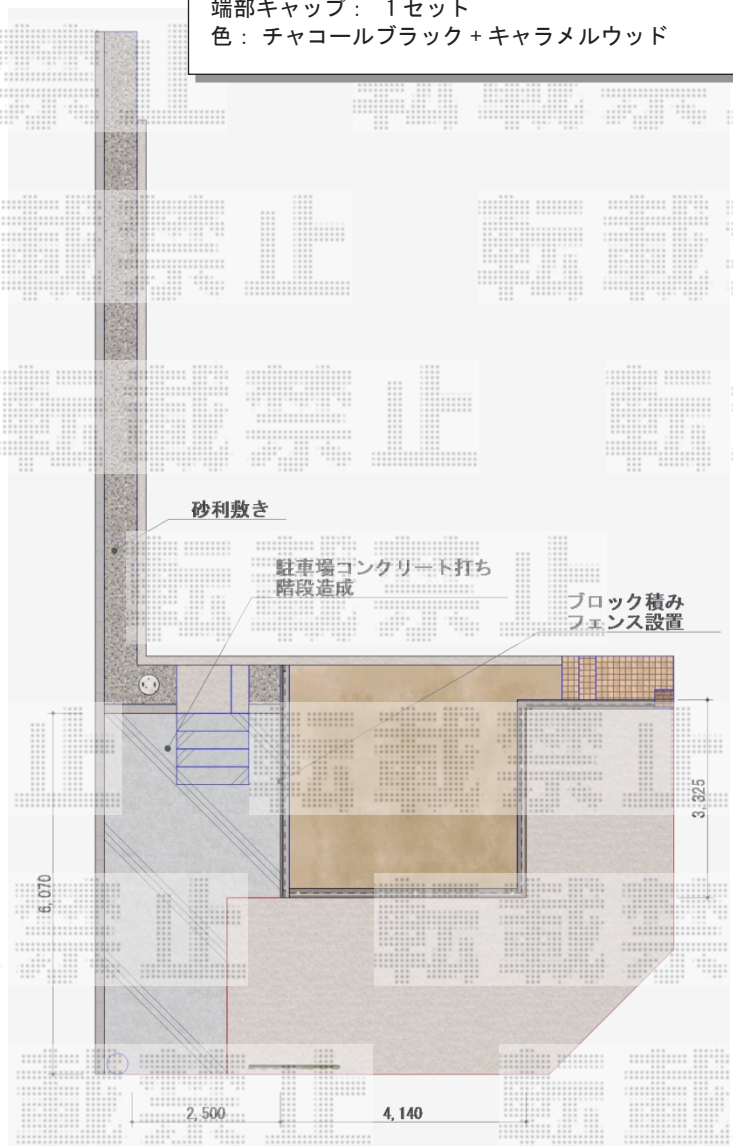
端部キャップ： 1セット
色： チャコールブラック + キャラメルウッド

転載禁止 転載禁止
転載禁止 転載禁止
転載禁止 転載

砂利敷き

駐車場コンクリート打ち
階段造成

ブロック積み
フェンス設置

3,325

6,070

2,500

4,140